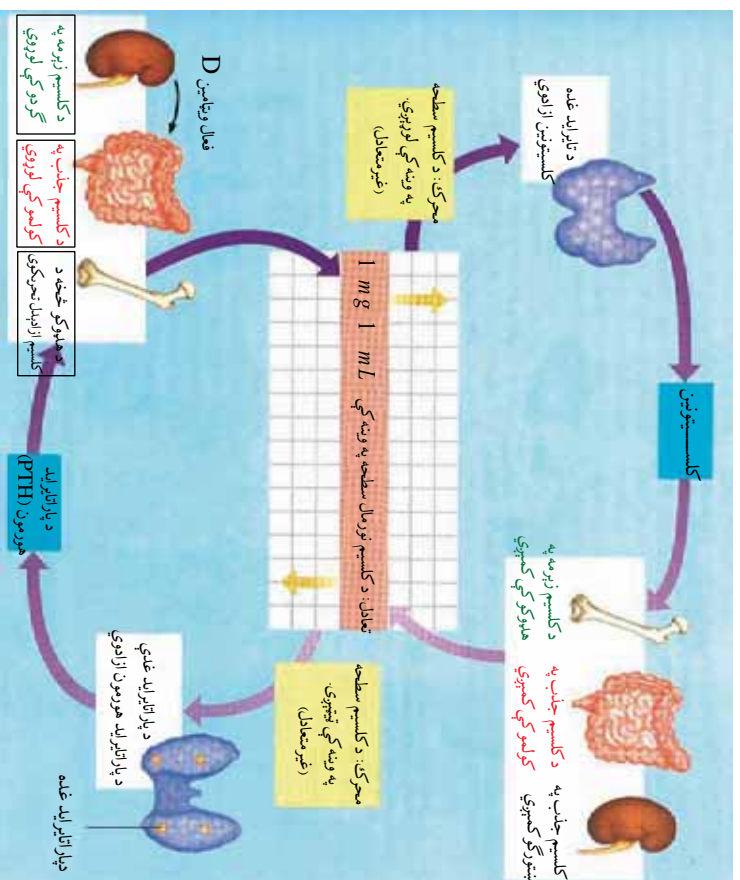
د کلسیم زیرمه په هډوکو کې ډېرېږي

د کلسیم جذب په کولمو کې کمېږي

د کلسیم جذب په پښتورګو کې کمېږي

کلسیتونین

د تایراید غده
کلسیتونین ازادوي

محرک: د کلسیم سطحه په وینه کې لوړېږي
(غیرمتعادل)

تعادل: د کلسیم نورمال سطحه په وینه کې
$1\ mg\ 1\ mL$

محرک: د کلسیم سطحه په وینه کې ټیټېږي
(غیرمتعادل)

D
فعال ویټامین

د کلسیم زیرمه په ګردو کې لوړوي

د کلسیم جذب په کولمو کې لوړوي

د هډوکو څخه د کلسیم ازادېدل تحریکوي

د پاراتایراید هورمون (PTH)

د پاراتایراید غدې
د پاراتایراید هورمون ازادوي

د پاراتایراید غده